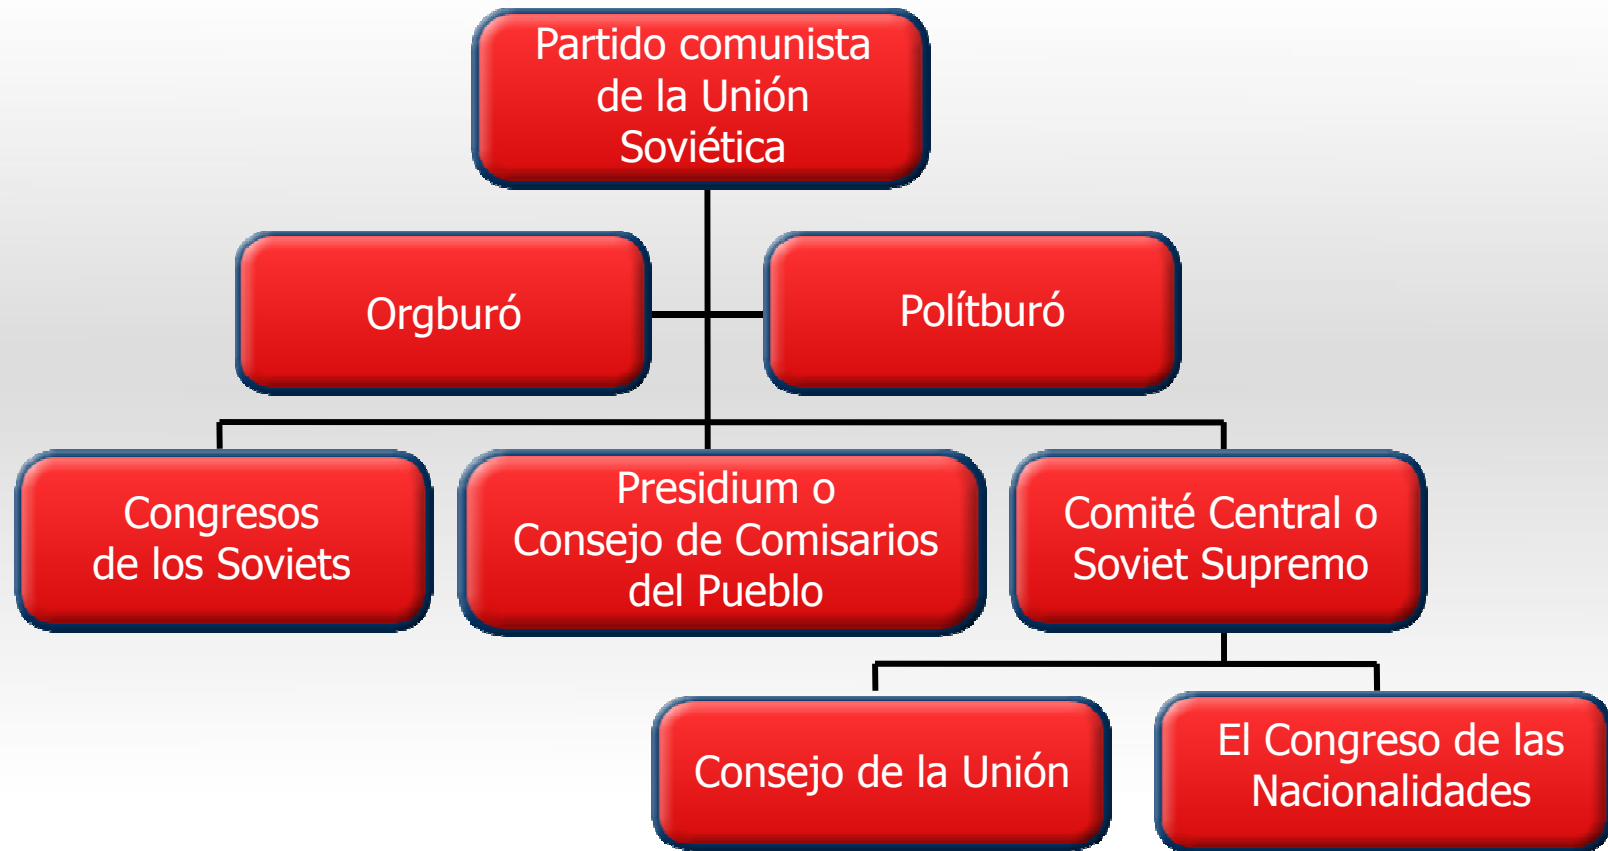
Partido comunista de la Unión Soviética

Orgburó

Polítburó

Congresos de los Soviets

Presidium o Consejo de Comisarios del Pueblo

Comité Central o Soviet Supremo

Consejo de la Unión

El Congreso de las Nacionalidades